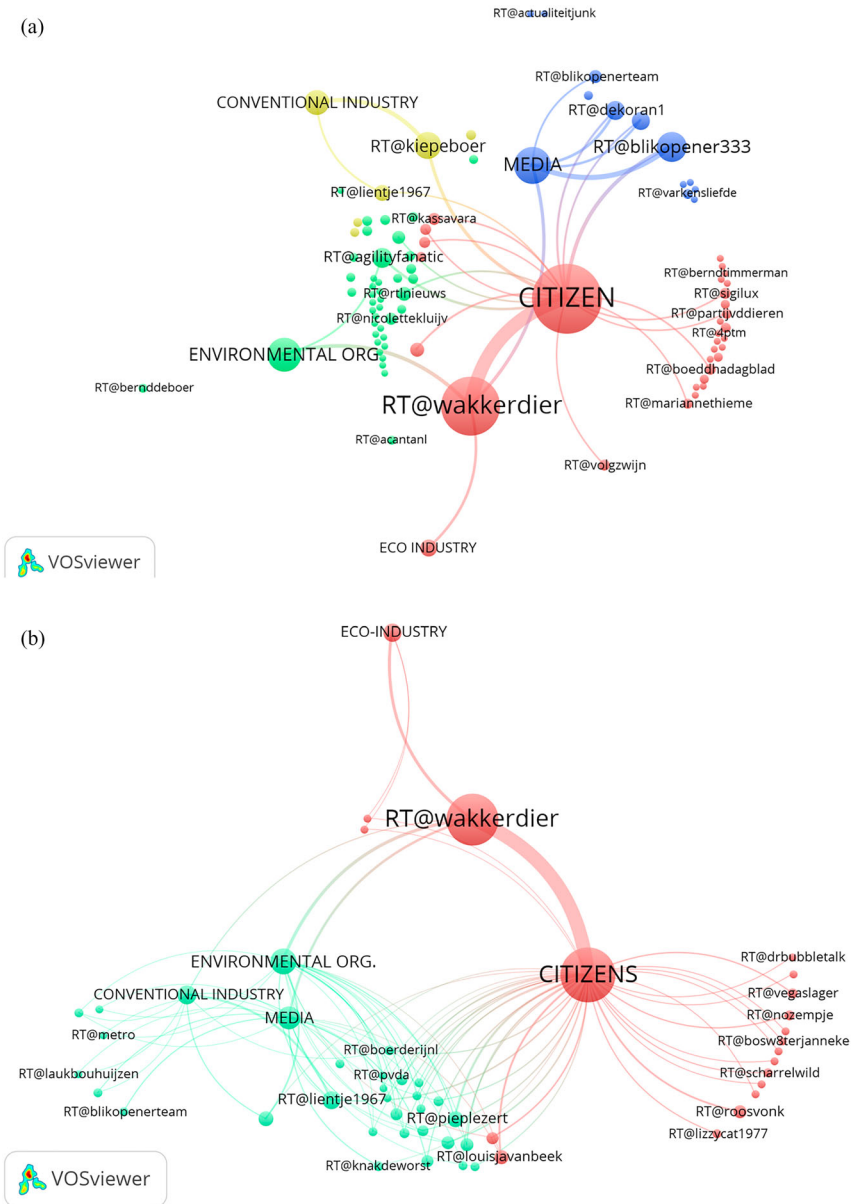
(a)

RT@actualiteitjunk

RT@blikopenerteam

CONVENTIONAL INDUSTRY

RT@dekoran1

RT@kiepeboer

MEDIA

RT@blikopener333

RT@lientje1967

RT@varkensliefde

RT@kassavara

RT@agilityfanatic

RT@berndtimmerman

RT@rtlnieuws

CITIZEN

RT@sigilux

RT@partijvddieren

RT@nicolettekluijv

RT@4ptm

ENVIRONMENTAL ORG

RT@boeddhadagblad

RT@bernddeboer

RT@wakkerdier

RT@mariannethieme

RT@acantanl

RT@volgzwijn

ECO INDUSTRY

VOSviewer

(b)

ECO-INDUSTRY

RT@wakkerdier

ENVIRONMENTAL ORG.

CITIZENS

RT@drbubbletalk

CONVENTIONAL INDUSTRY

RT@vegaslager

MEDIA

RT@nozempje

RT@metro

RT@boerderijnl

RT@bosw8terjanneke

RT@pvda

RT@laukbouhuijzen

RT@scharrelwild

RT@lientje1967

RT@blikopenerteam

RT@roosvonk

RT@pieplezert

RT@lizzycat1977

RT@louisjavanbeek

RT@knakdeworst

VOSviewer